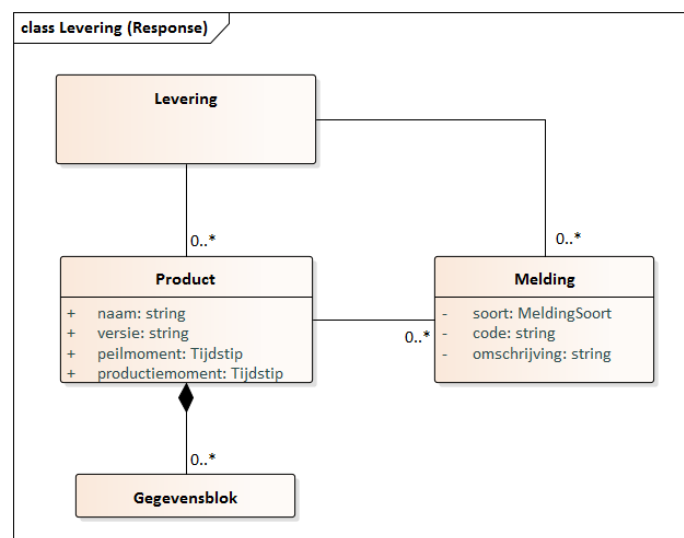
class Levering (Response)

Levering

0..*

0..*

Product

+ naam: string
+ versie: string
+ peilmoment: Tijdstip
+ productiemoment: Tijdstip

0..*

Melding

- soort: MeldingSoort
- code: string
- omschrijving: string

0..*

Gegevensblok